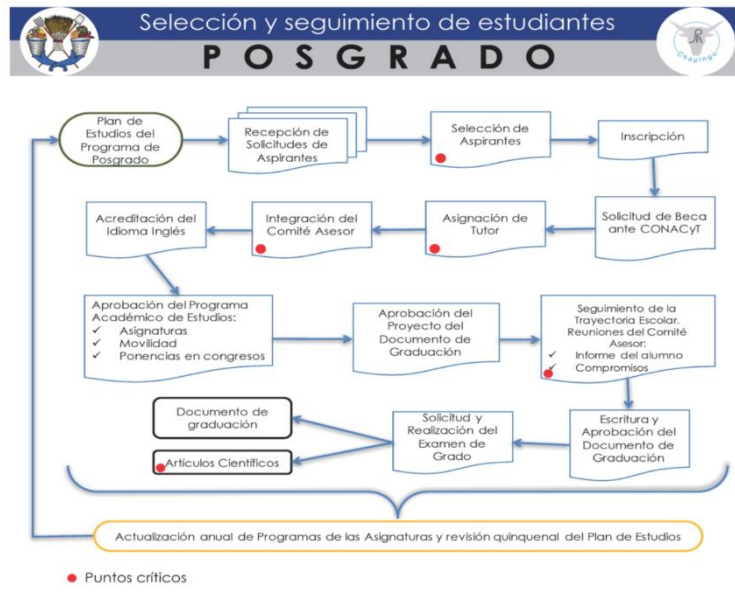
Selección y seguimiento de estudiantes

POSGRADO

Chapingo

Plan de Estudios del Programa de Posgrado

Recepción de Solicitudes de Aspirantes

Selección de Aspirantes

Inscripción

Solicitud de Beca ante CONACyT

Asignación de Tutor

Integración del Comité Asesor

Acreditación del Idioma Inglés

Aprobación del Programa Académico de Estudios:
✓ Asignaturas
✓ Movilidad
✓ Ponencias en congresos

Aprobación del Proyecto del Documento de Graduación

Seguimiento de la Trayectoria Escolar. Reuniones del Comité Asesor:
✓ Informe del alumno
✓ Compromisos

Escritura y Aprobación del Documento de Graduación

Solicitud y Realización del Examen de Grado

Documento de graduación

Artículos Científicos

Actualización anual de Programas de las Asignaturas y revisión quinquenal del Plan de Estudios

Puntos críticos